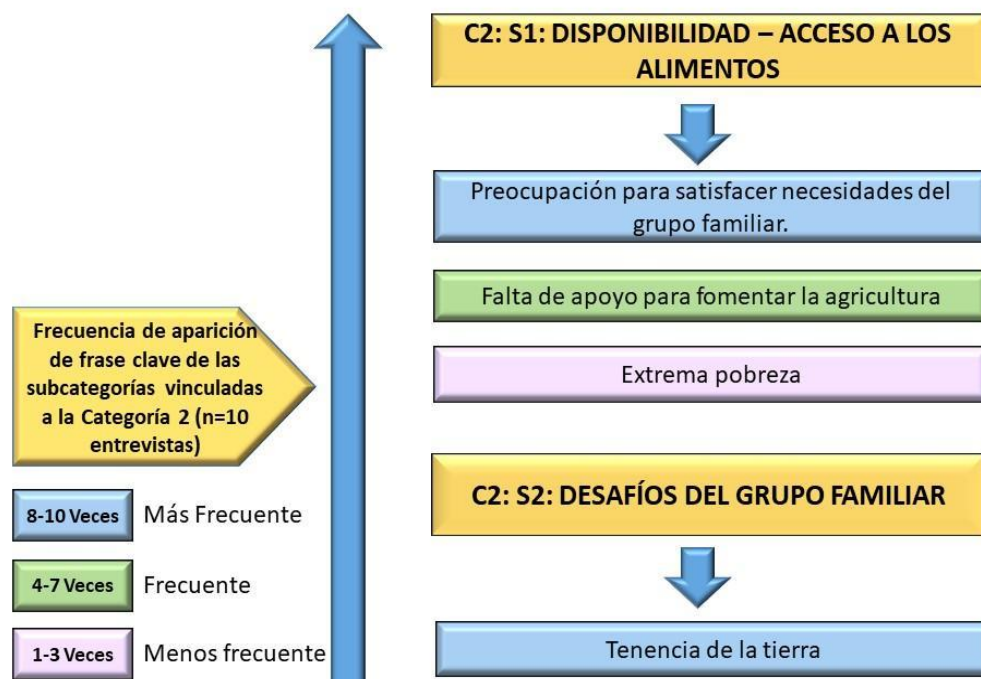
C2: S1: DISPONIBILIDAD – ACCESO A LOS ALIMENTOS

Preocupación para satisfacer necesidades del grupo familiar.

Falta de apoyo para fomentar la agricultura

Extrema pobreza

C2: S2: DESAFÍOS DEL GRUPO FAMILIAR

Tenencia de la tierra

Frecuencia de aparición de frase clave de las subcategorías vinculadas a la Categoría 2 (n=10 entrevistas)

8-10 Veces Más Frecuente

4-7 Veces Frecuente

1-3 Veces Menos frecuente